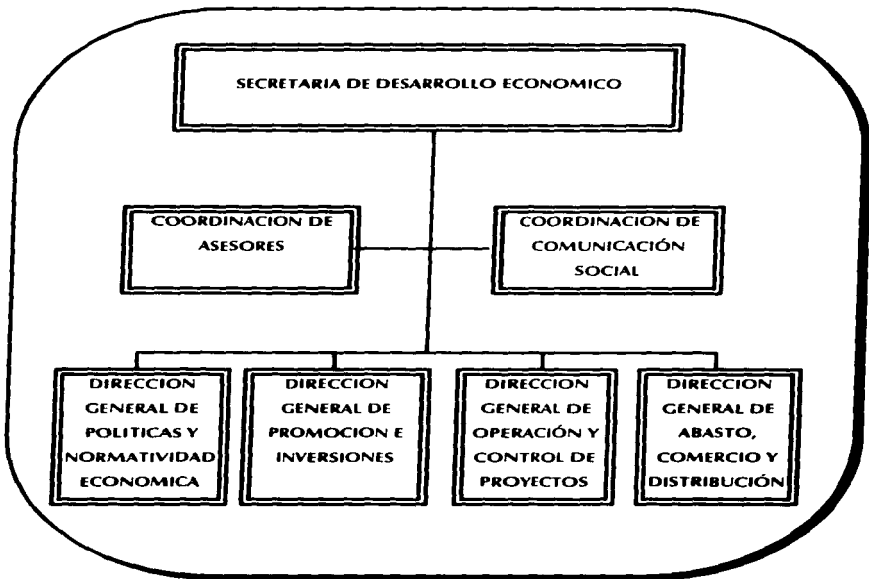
SECRETARIA DE DESARROLLO ECONOMICO

COORDINACION DE ASESORES

COORDINACION DE COMUNICACIÓN SOCIAL

DIRECCION GENERAL DE POLITICAS Y NORMATIVIDAD ECONOMICA

DIRECCION GENERAL DE PROMOCION E INVERSIONES

DIRECCION GENERAL DE OPERACIÓN Y CONTROL DE PROYECTOS

DIRECCION GENERAL DE ABASTO, COMERCIO Y DISTRIBUCIÓN